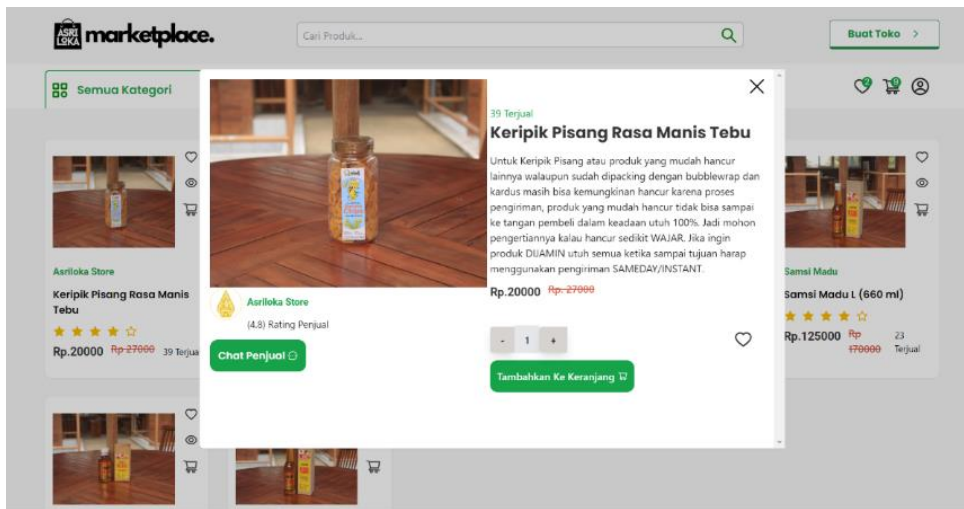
ASRI LOKA marketplace.

Cari Produk...

Buat Toko >

Semua Kategori

Asriloka Store

Keripik Pisang Rasa Manis Tebu

Rp.20000 Rp 27000 39 Terjual

39 Terjual

Keripik Pisang Rasa Manis Tebu

Untuk Keripik Pisang atau produk yang mudah hancur lainnya walaupun sudah dipacking dengan bubblewrap dan kardus masih bisa kemungkinan hancur karena proses pengiriman, produk yang mudah hancur tidak bisa sampai ke tangan pembeli dalam keadaan utuh 100%. Jadi mohon pengertiannya kalau hancur sedikit WAJAR. Jika ingin produk DIJAMIN utuh semua ketika sampai tujuan harap menggunakan pengiriman SAMEDAY/INSTANT.

Rp.20000 Rp. 27000

Asriloka Store

(4.8) Rating Penjual

Chat Penjual

- 1 +

Tambahkan Ke Keranjang

Samsi Madu

Samsi Madu L (660 ml)

Rp.125000 Rp 170000 23 Terjual